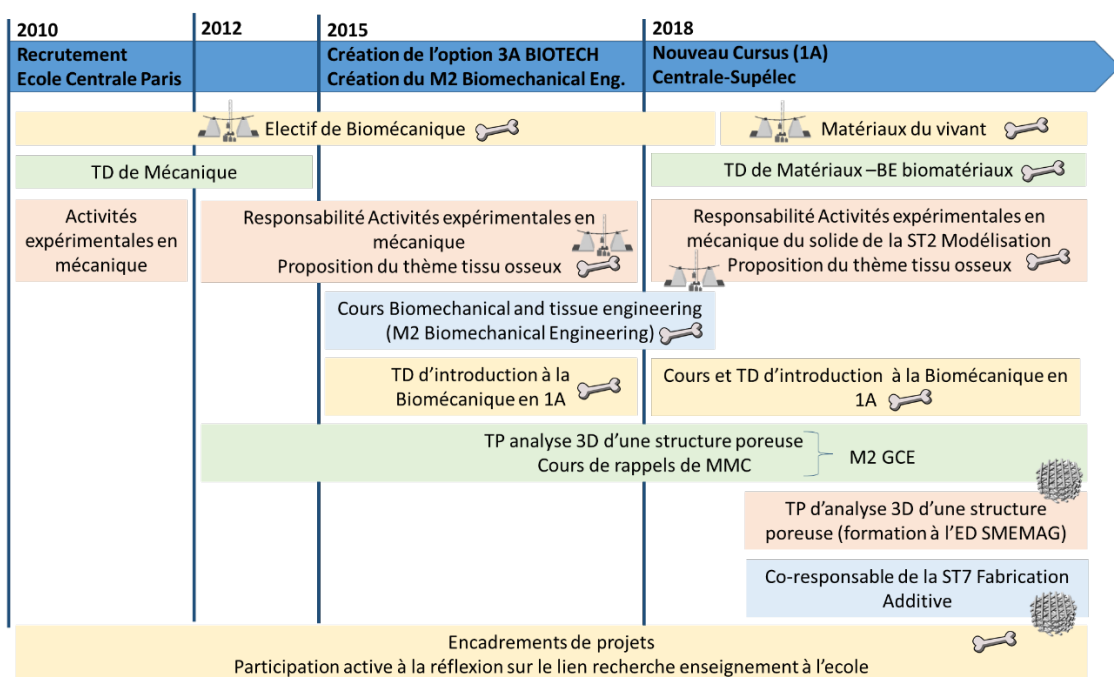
2010
Recrutement
Ecole Centrale Paris

2012

2015
Création de l'option 3A BIOTECH
Création du M2 Biomechanical Eng.

2018
Nouveau Cursus (1A)
Centrale-Supélec

Electif de Biomécanique

Matériaux du vivant

TD de Mécanique

TD de Matériaux –BE biomatériaux

Activités expérimentales en mécanique

Responsabilité Activités expérimentales en mécanique
Proposition du thème tissu osseux

Responsabilité Activités expérimentales en mécanique du solide de la ST2 Modélisation
Proposition du thème tissu osseux

Cours Biomechanical and tissue engineering
(M2 Biomechanical Engineering)

TD d'introduction à la Biomécanique en 1A

Cours et TD d'introduction à la Biomécanique en 1A

TP analyse 3D d'une structure poreuse
Cours de rappels de MMC
M2 GCE

TP d'analyse 3D d'une structure poreuse (formation à l'ED SMEMAG)

Co-responsable de la ST7 Fabrication Additive

Encadrements de projets
Participation active à la réflexion sur le lien recherche enseignement à l'ecole